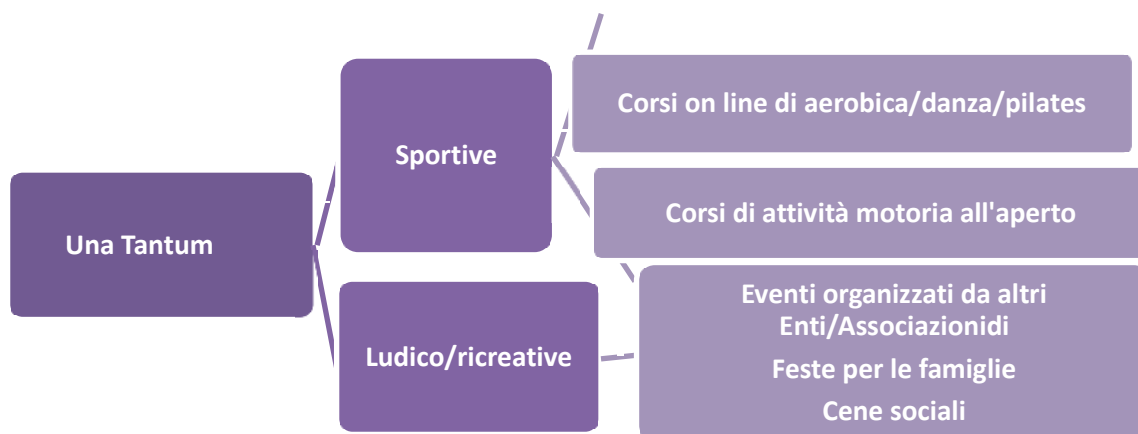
Una Tantum

Sportive

Ludico/ricreative

Corsi on line di aerobica/danza/pilates

Corsi di attività motoria all'aperto

Eventi organizzati da altri Enti/Associazionidi

Feste per le famiglie

Cene sociali